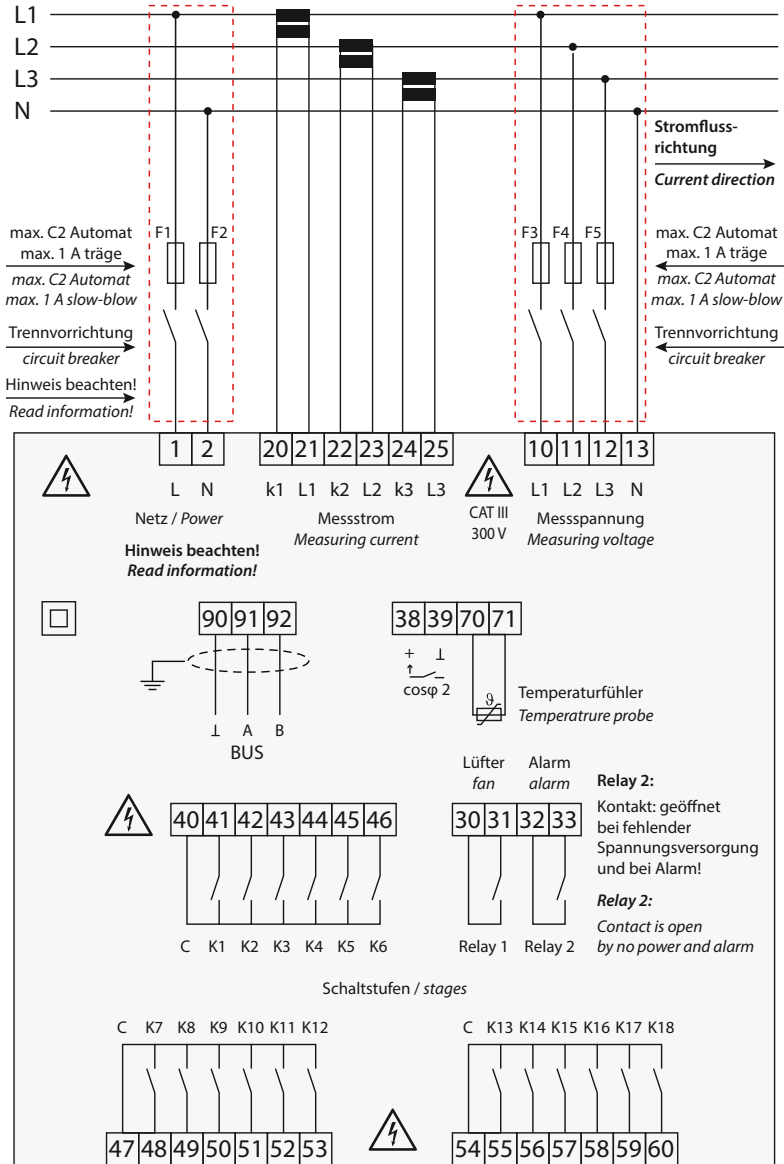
L1
L2
L3
N

Stromflussrichtung
Current direction

max. C2 Automat
max. 1 A träge
max. C2 Automat
max. 1 A slow-blow

Trennvorrichtung
circuit breaker

Hinweis beachten!
Read information!

F1 F2

F3 F4 F5

max. C2 Automat
max. 1 A träge
max. C2 Automat
max. 1 A slow-blow

Trennvorrichtung
circuit breaker

| 1 | 2 |
|---|---|

L N
Netz / Power

Hinweis beachten!
Read information!

| 20 | 21 | 22 | 23 | 24 | 25 |
|---|---|---|---|---|---|

k1 L1 k2 L2 k3 L3
Messstrom
Measuring current

CAT III
300 V

| 10 | 11 | 12 | 13 |
|---|---|---|---|

L1 L2 L3 N
Messspannung
Measuring voltage

| 90 | 91 | 92 |
|---|---|---|

⊥ A B
BUS

| 38 | 39 | 70 | 71 |
|---|---|---|---|

+ ⊥
cosφ 2

$\vartheta$
Temperaturfühler
Temperatrure probe

Lüfter
fan
Alarm
alarm

| 40 | 41 | 42 | 43 | 44 | 45 | 46 |
|---|---|---|---|---|---|---|

C K1 K2 K3 K4 K5 K6

| 30 | 31 | 32 | 33 |
|---|---|---|---|

Relay 1 Relay 2

Relay 2:
Kontakt: geöffnet bei fehlender Spannungsversorgung und bei Alarm!

Relay 2:
Contact is open by no power and alarm

Schaltstufen / stages

C K7 K8 K9 K10 K11 K12

| 47 | 48 | 49 | 50 | 51 | 52 | 53 |
|---|---|---|---|---|---|---|

C K13 K14 K15 K16 K17 K18

| 54 | 55 | 56 | 57 | 58 | 59 | 60 |
|---|---|---|---|---|---|---|